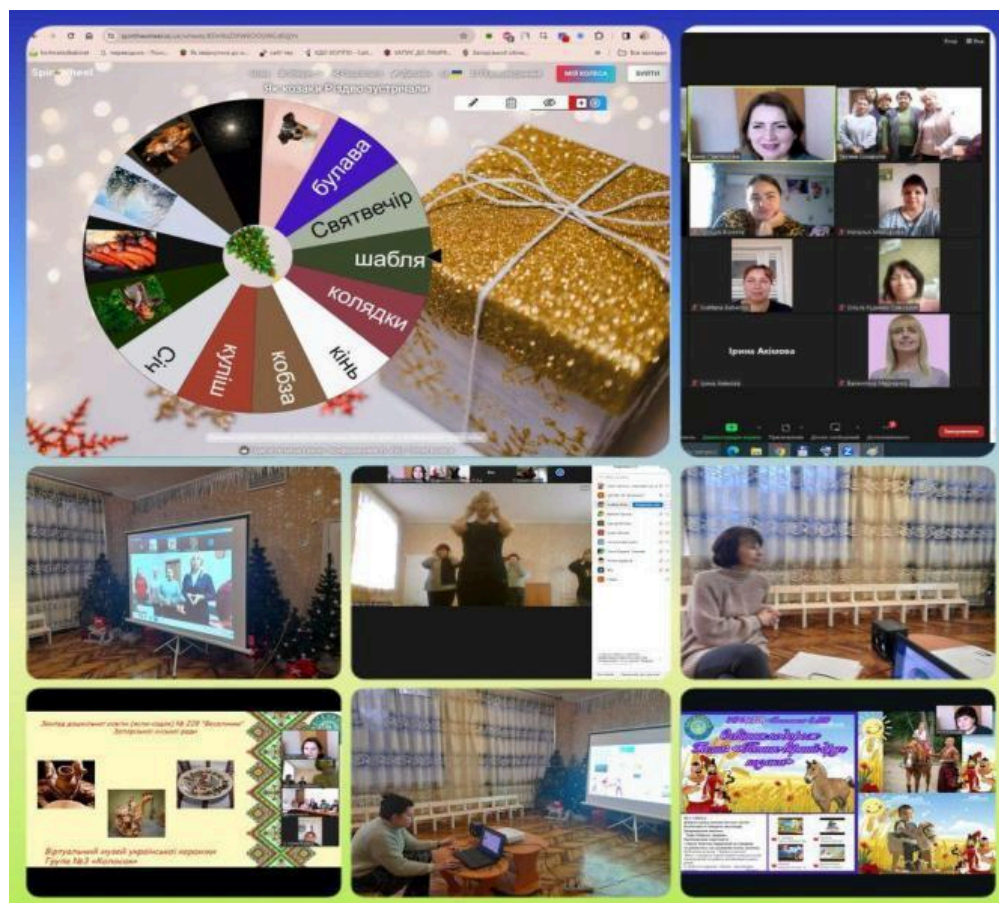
Spin the wheel

МІЙ КОЛЕСА

ВХІД

Як козаки Різдво зустрічали

булава

Святвечір

шабля

колядки

кінь

кобза

куліш

Січ

Ірина Акімова

Заклад дошкільної освіти (ясла-садок) № 228 "Веселка" Запорізької міської ради

Віртуальний музей української кераміки Група №3 «Колосок»